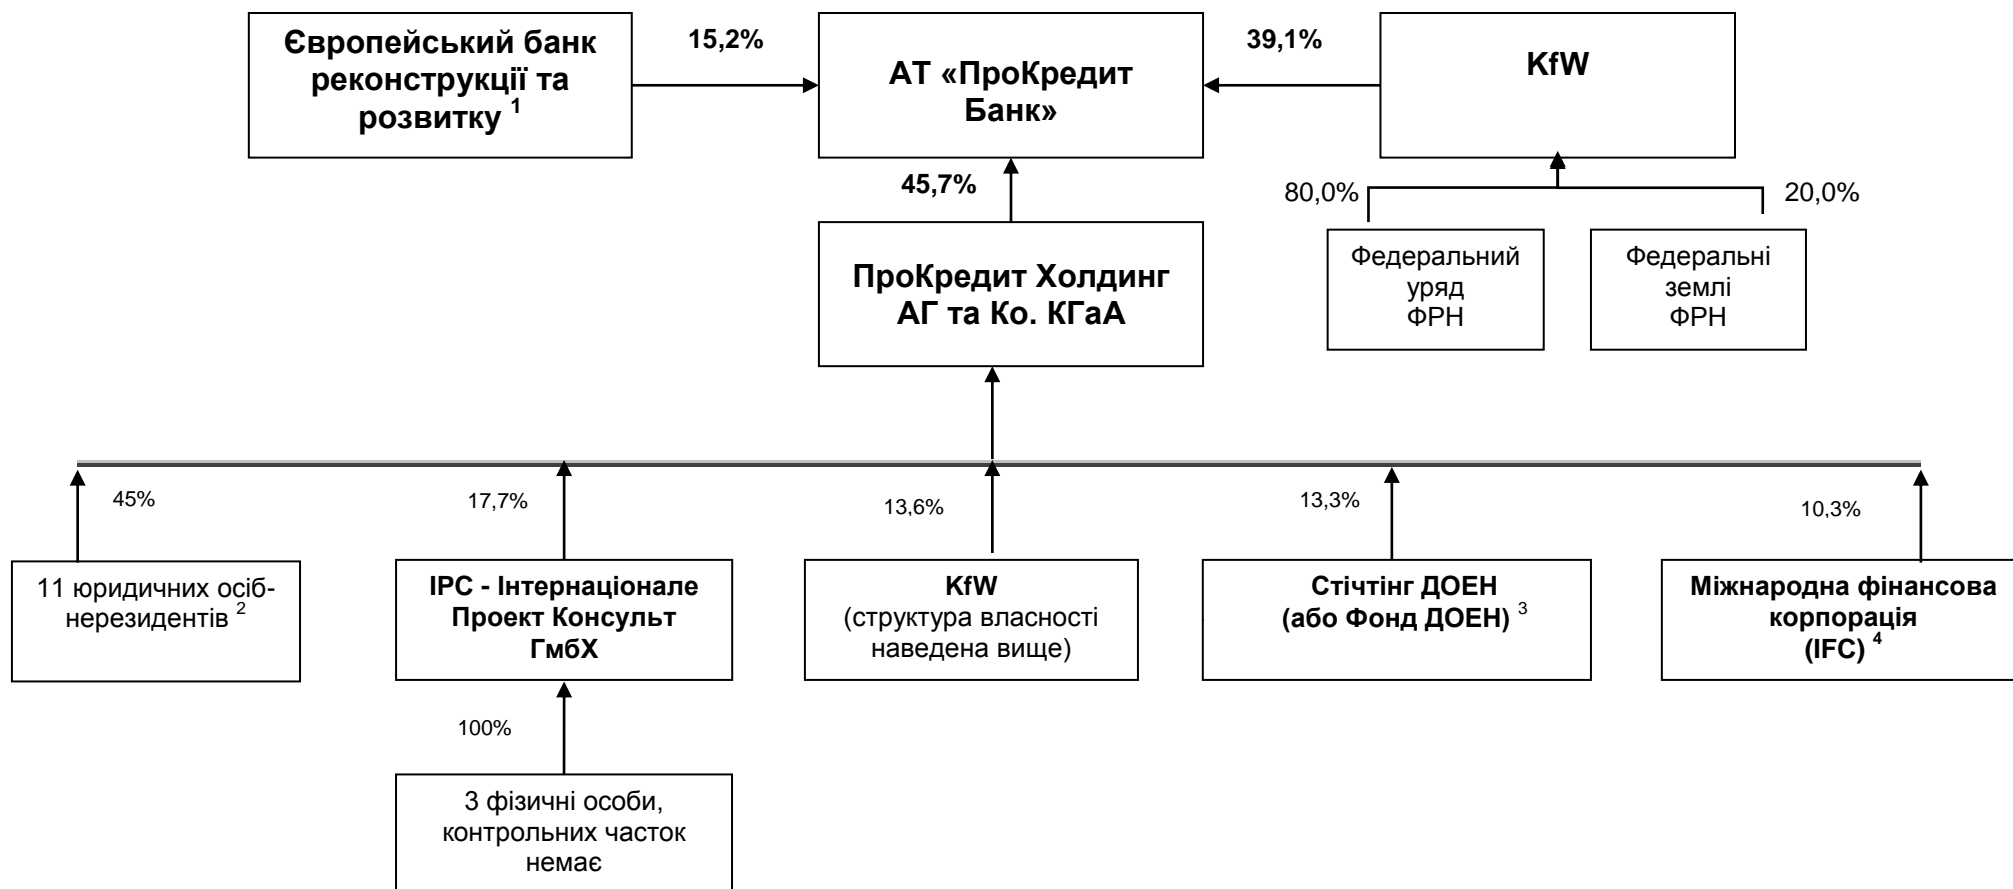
Європейський банк реконструкції та розвитку $^{1}$

15,2%

АТ «ПроКредит Банк»

39,1%

KfW

45,7%

80,0%

20,0%

ПроКредит Холдинг АГ та Ко. КГаА

Федеральний уряд ФРН

Федеральні землі ФРН

45%

17,7%

13,6%

13,3%

10,3%

11 юридичних осіб-нерезидентів $^{2}$

IPC - Інтернаціонале Проект Консульт ГмбХ

KfW (структура власності наведена вище)

Стічтінг ДОЕН (або Фонд ДОЕН) $^{3}$

Міжнародна фінансова корпорація (IFC) $^{4}$

100%

3 фізичні особи, контрольних часток немає